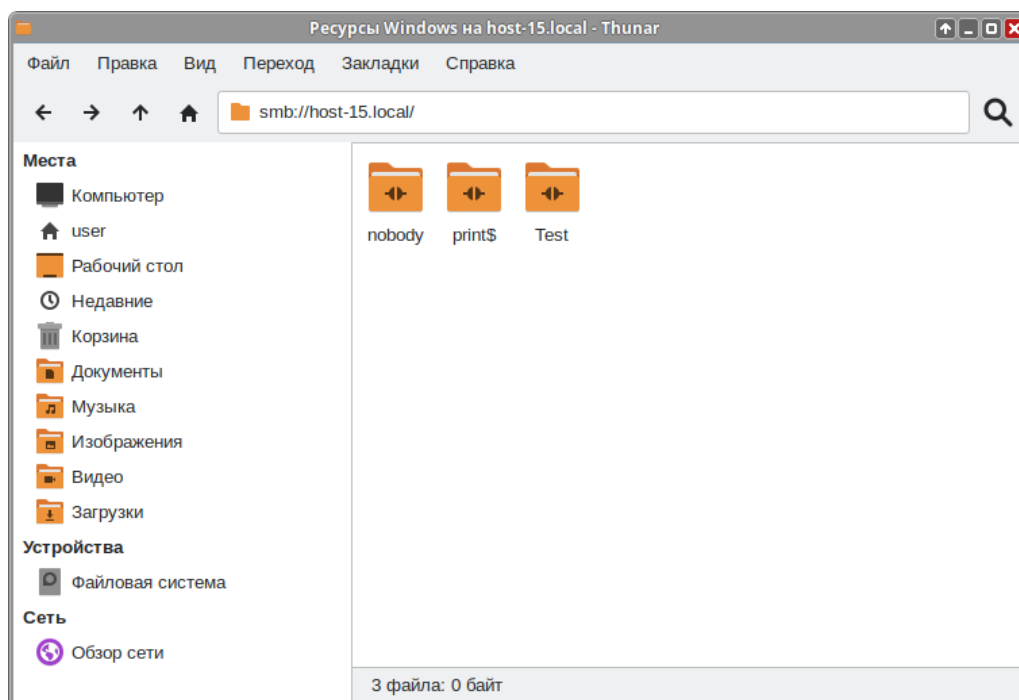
Ресурсы Windows на host-15.local - Thunar

Файл Правка Вид Переход Закладки Справка

smb://host-15.local/

Места
Компьютер
user
Рабочий стол
Недавние
Корзина
Документы
Музыка
Изображения
Видео
Загрузки
Устройства
Файловая система
Сеть
Обзор сети

nobody
print$
Test

3 файла: 0 байт